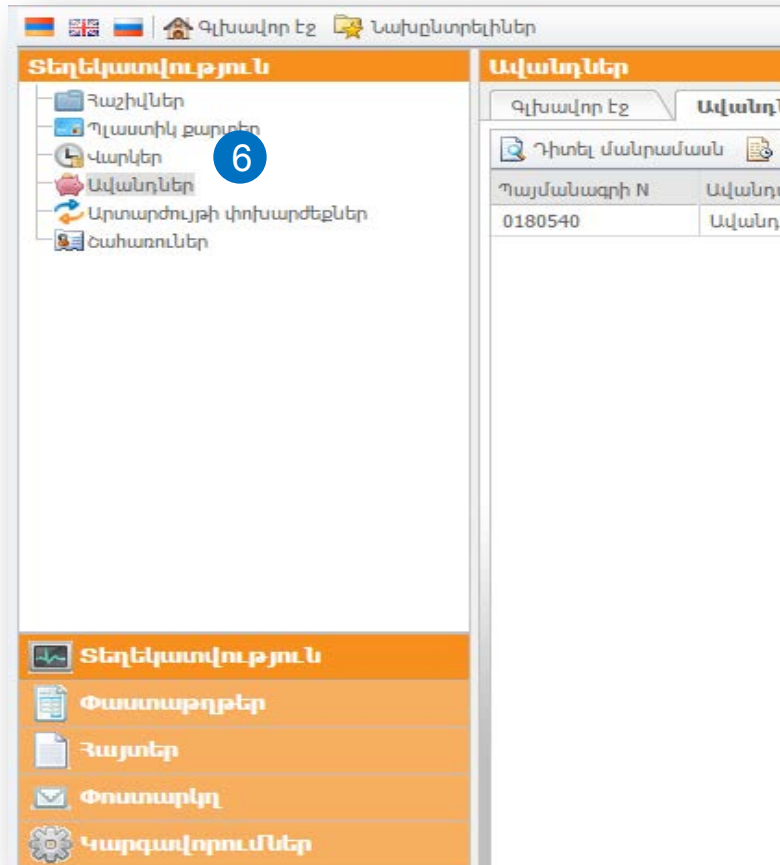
Գլխավոր էջ Նախընտրելիներ

Տեղեկատվություն

Հաշիվներ
Պլաստիկ քարտեր
Վարկեր
Ավանդներ
Արտարժույթի փոխարժեքներ
Ծախսումներ

6

Ավանդներ

Գլխավոր էջ
Ավանդ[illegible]

Դիտել մանրամասն

| Պայմանագրի N | Ավանդ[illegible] |
|---|---|
| 0180540 | Ավանդ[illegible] |

Տեղեկատվություն
Փաստաթղթեր
Հայտեր
Փոստարկղ
Կարգավորումներ